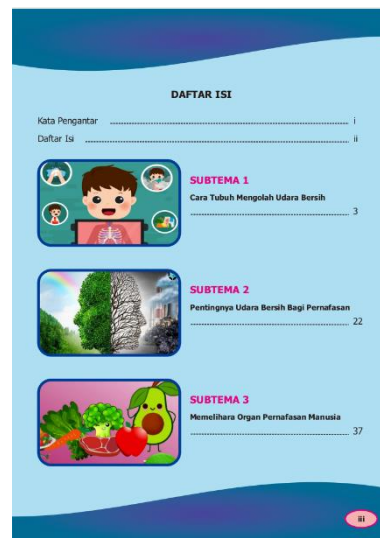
DAFTAR ISI

Kata Pengantar ........................................................................ i

Daftar Isi ........................................................................ ii

SUBTEMA 1

Cara Tubuh Mengolah Udara Bersih

........................................................................ 3

SUBTEMA 2

Pentingnya Udara Bersih Bagi Pernafasan

........................................................................ 22

SUBTEMA 3

Memelihara Organ Pernafasan Manusia

........................................................................ 37

iii